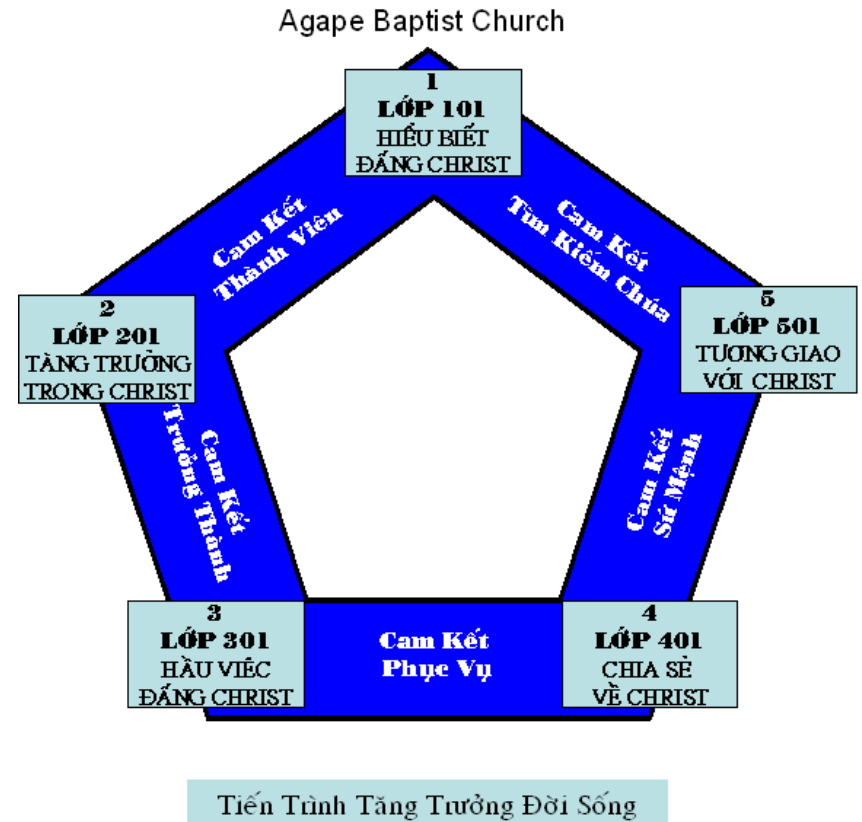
Agape Baptist Church

1
LỚP 101
HIỂU BIẾT
ĐẤNG CHRIST

Cam Kết
Thành Viên

Cam Kết
Tìm Kiếm Chúa

2
LỚP 201
TĂNG TRƯỞNG
TRONG CHRIST

5
LỚP 501
TƯƠNG GIAO
VỚI CHRIST

Cam Kết
Trưởng Thành

Cam Kết
Sứ Mệnh

3
LỚP 301
HẦU VIỆC
ĐẤNG CHRIST

Cam Kết
Phục Vụ

4
LỚP 401
CHIA SẺ
VỀ CHRIST

Tiến Trình Tăng Trưởng Đời Sống